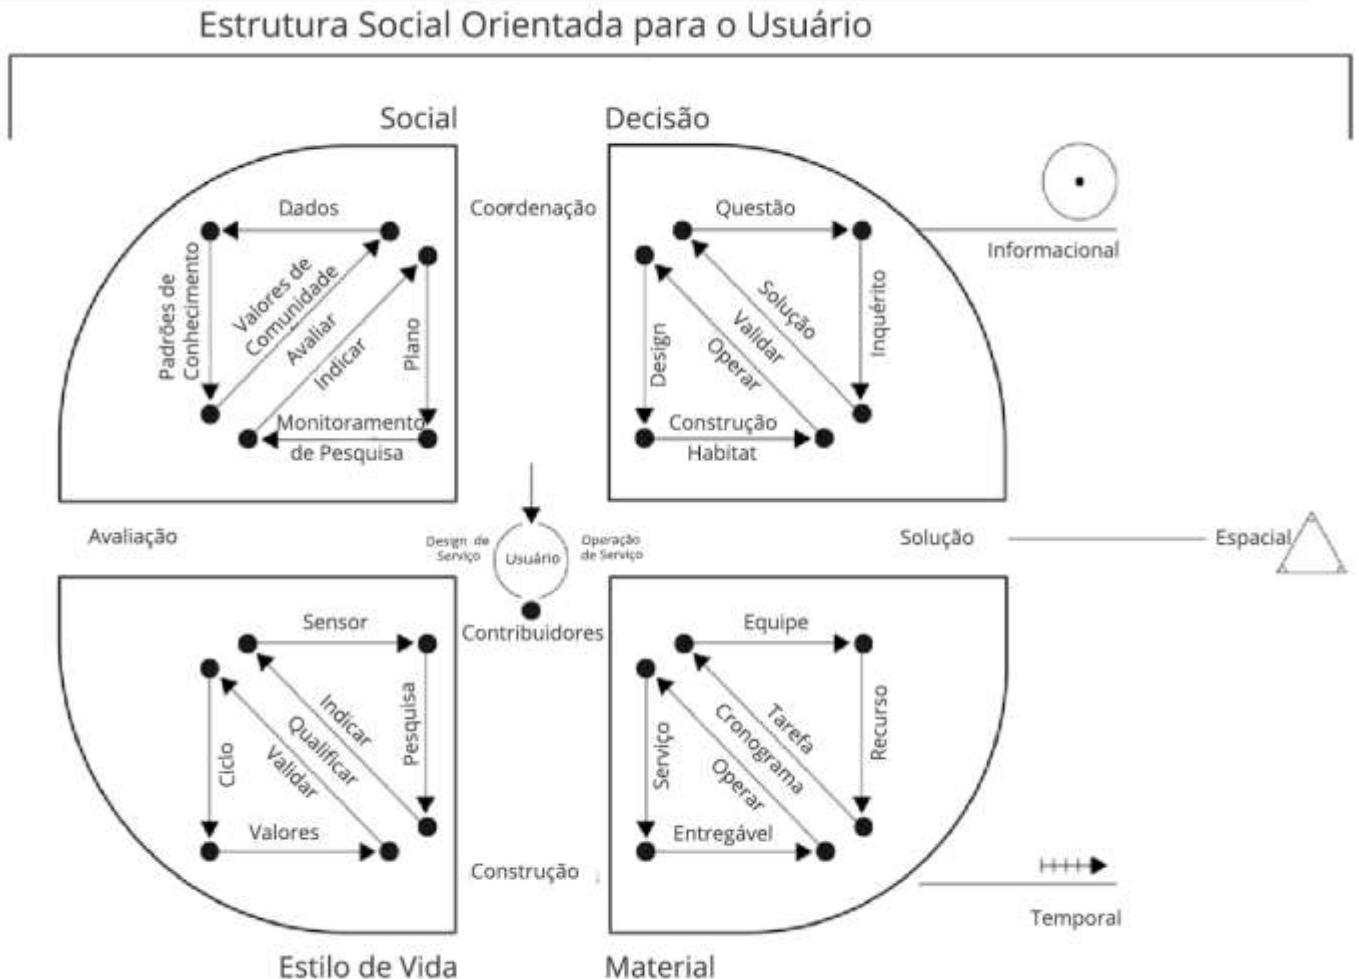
Estrutura Social Orientada para o Usuário

Social

Decisão

Dados
Padrões de Conhecimento
Valores de Comunidade
Avaliar
Indicar
Plano
Monitoramento de Pesquisa

Coordenação

Questão
Solução
Validar
Operar
Design
Inquérito
Construção
Habitat

Informacional

Avaliação

Design de Serviço
Usuário
Operação de Serviço
Contribuidores

Solução

Espacial

Sensor
Indicar
Qualificar
Validar
Ciclo
Pesquisa
Valores

Equipe
Tarefa
Cronograma
Operar
Serviço
Recurso
Entregável

Construção

Temporal

Estilo de Vida

Material